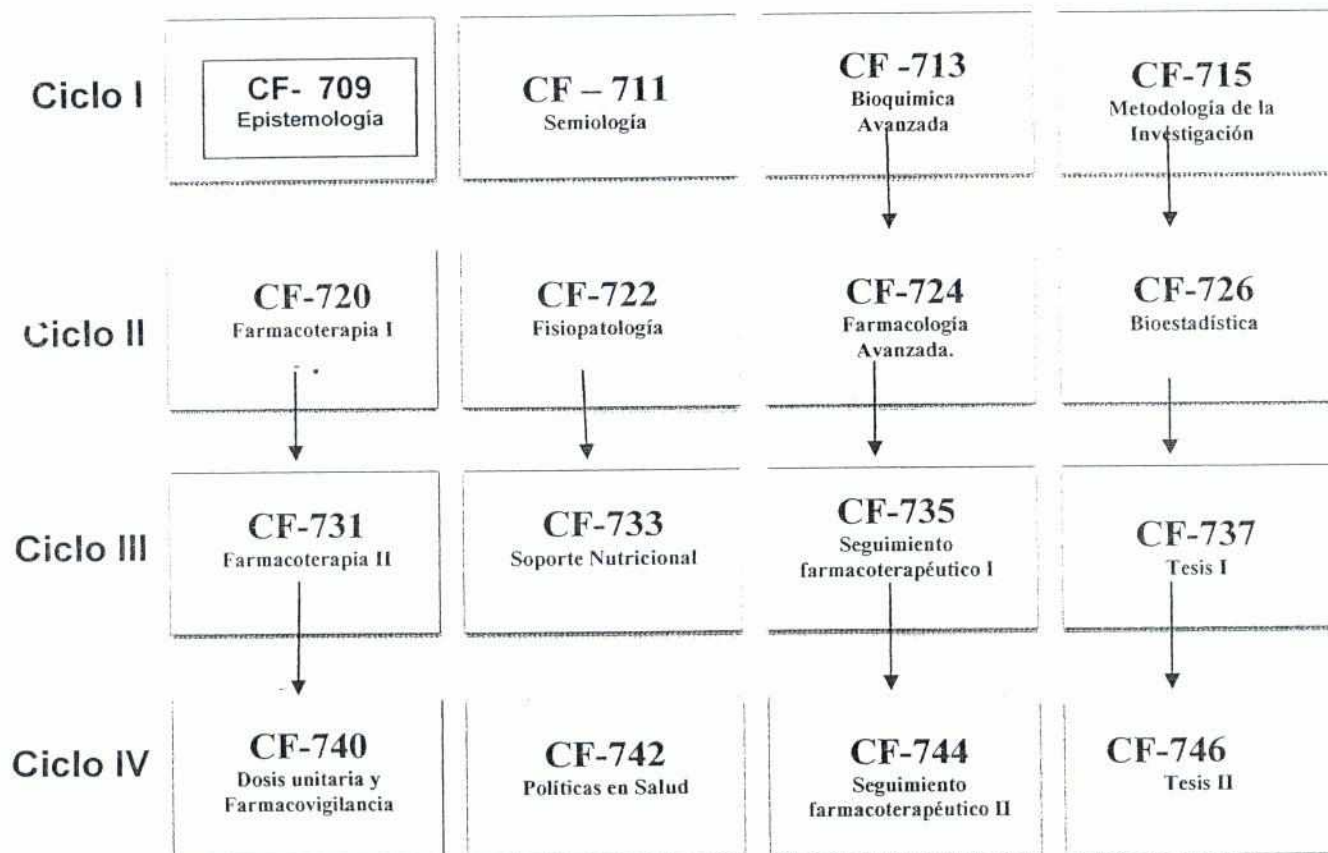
Ciclo I

CF- 709
Epistemología

CF – 711
Semiología

CF -713
Bioquimica Avanzada

CF-715
Metodología de la Investigación

Ciclo II

CF-720
Farmacoterapia I

CF-722
Fisiopatología

CF-724
Farmacología Avanzada.

CF-726
Bioestadística

Ciclo III

CF-731
Farmacoterapia II

CF-733
Soporte Nutricional

CF-735
Seguimiento farmacoterapéutico I

CF-737
Tesis I

Ciclo IV

CF-740
Dosis unitaria y Farmacovigilancia

CF-742
Políticas en Salud

CF-744
Seguimiento farmacoterapéutico II

CF-746
Tesis II